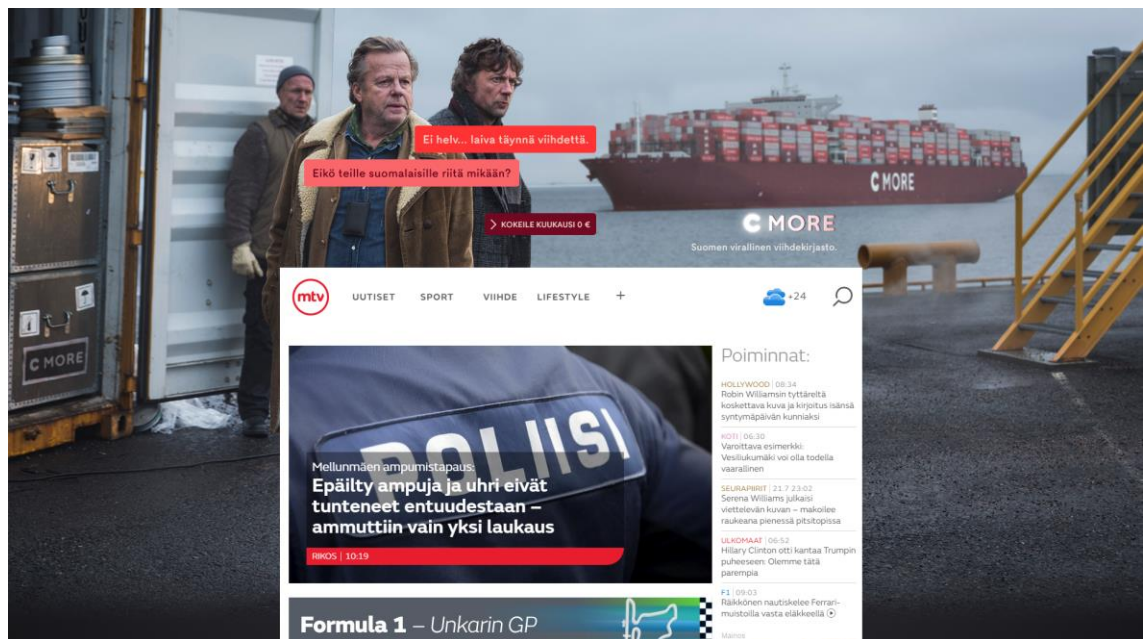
Ei helv... laiva täynnä viihdettä.

Eikö teille suomalaisille riitä mikään?

KOKEILE KUUKAUSI 0 €

C MORE

C MORE

Suomen virallinen viihdekirjasto.

C MORE

mtv

UUTISET SPORT VIIHDE LIFESTYLE +

+24

POLIISI

Mellunmäen ampumistapaus:

Epäilty ampuja ja uhri eivät tunteneet entuudestaan – ammuttiin vain yksi laukaus

RIKOS | 10:19

Poiminnat:

HOLLYWOOD | 08:34
Robin Williamsin tyttäreltä koskettava kuva ja kirjoitus isänsä syntymäpäivän kunniaksi

KOTI | 06:30
Varoittava esimerkki: Vesiliukumäki voi olla todella vaarallinen

SEURAPIIRIT | 21.7 23:02
Serena Williams julkaisi viettelevän kuvan – makoilee raukeana pienessä pitsitopissa

ULKOMAAT | 06:52
Hillary Clinton otti kantaa Trumpin puheeseen: Olemme tätä parempia

F1 | 09:03
Räikkönen nautiskelee Ferrari-muistoilla vasta eläkkeellä

Formula 1 – Unkarin GP

Mainos